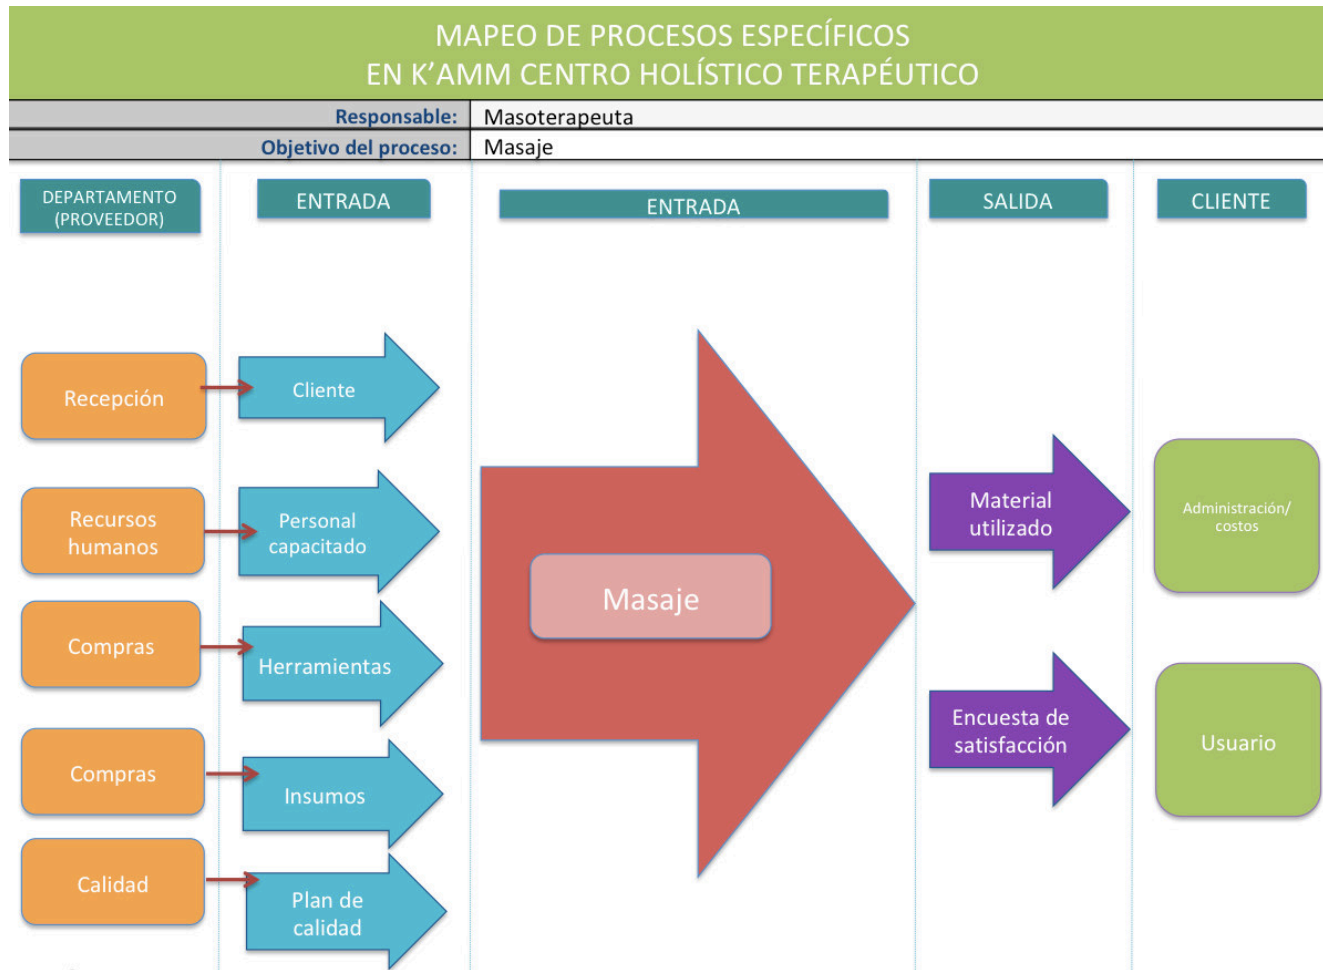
MAPEO DE PROCESOS ESPECÍFICOS
EN K'AMM CENTRO HOLÍSTICO TERAPÉUTICO

| Responsable: | Masoterapeuta |
|---|---|
| Objetivo del proceso: | Masaje |

DEPARTAMENTO (PROVEEDOR)

ENTRADA

ENTRADA

SALIDA

CLIENTE

Recepción

Cliente

Recursos humanos

Personal capacitado

Compras

Herramientas

Compras

Insumos

Calidad

Plan de calidad

Masaje

Material utilizado

Encuesta de satisfacción

Administración/ costos

Usuario